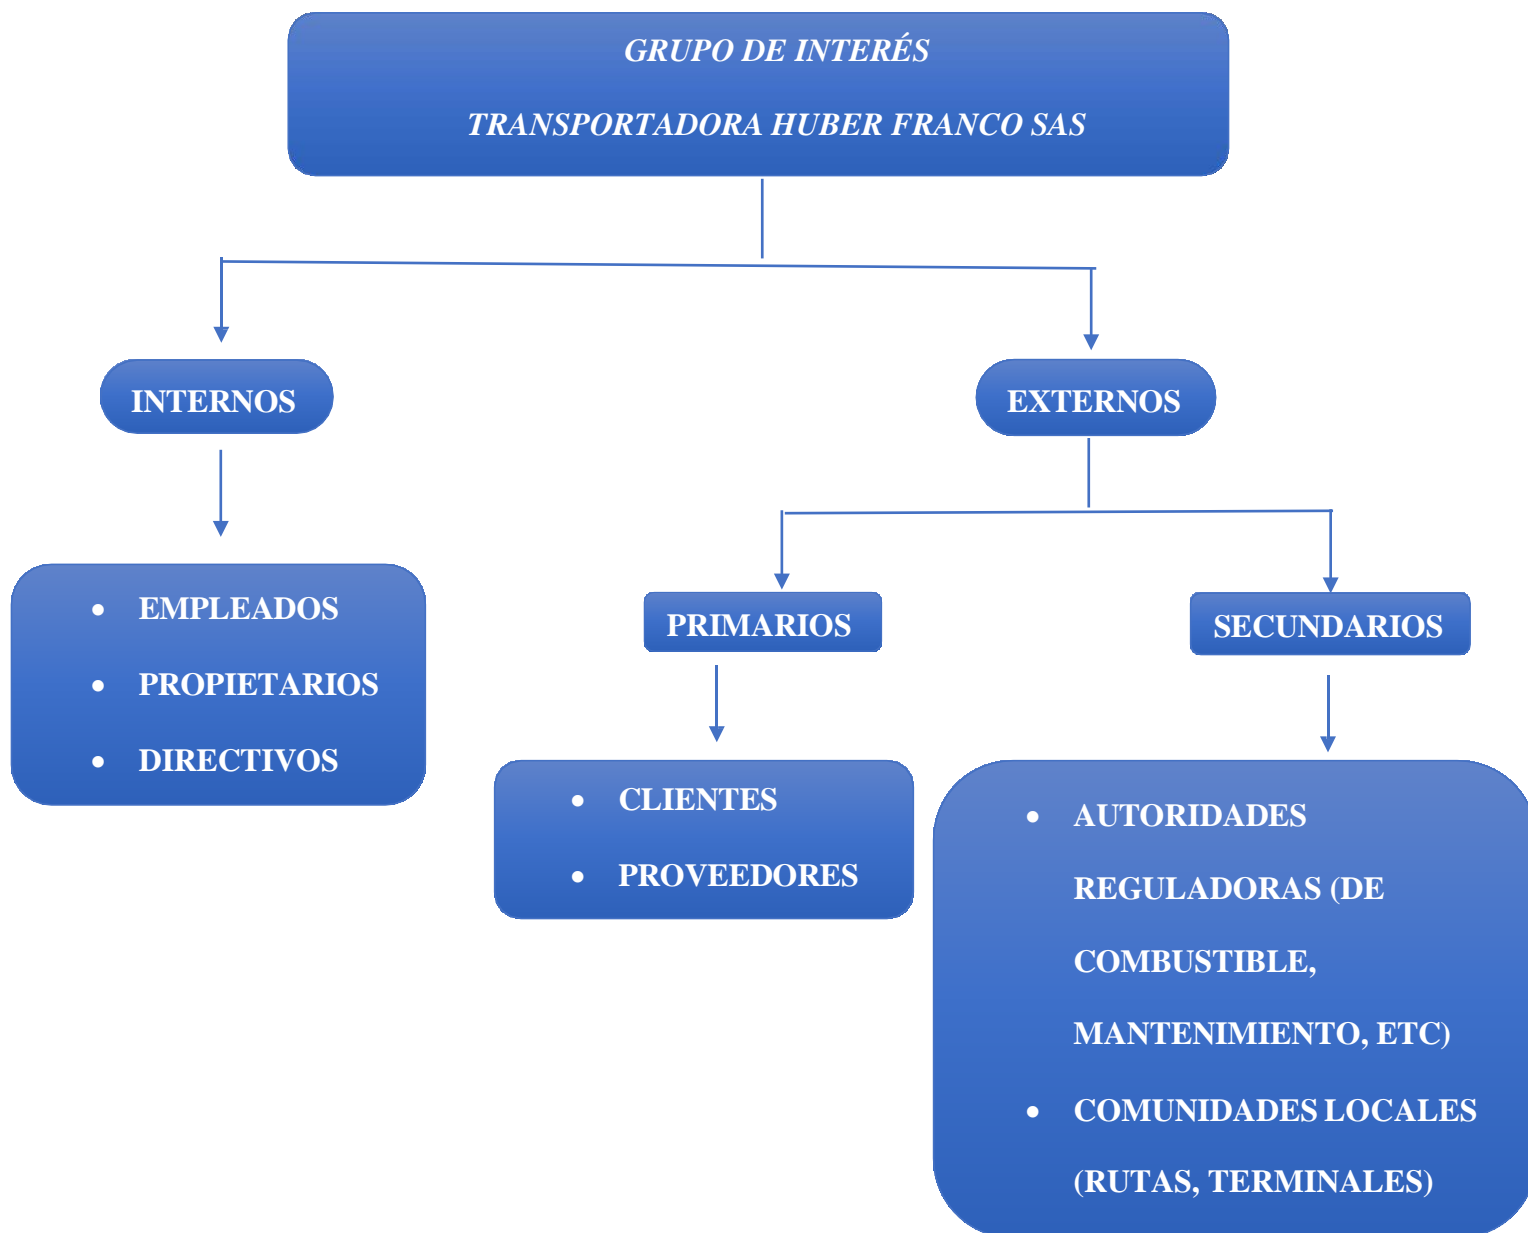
GRUPO DE INTERÉS

TRANSPORTADORA HUBER FRANCO SAS

INTERNOS

EXTERNOS

- EMPLEADOS
- PROPIETARIOS
- DIRECTIVOS

PRIMARIOS

SECUNDARIOS

- CLIENTES
- PROVEEDORES

- AUTORIDADES REGULADORAS (DE COMBUSTIBLE, MANTENIMIENTO, ETC)
- COMUNIDADES LOCALES (RUTAS, TERMINALES)